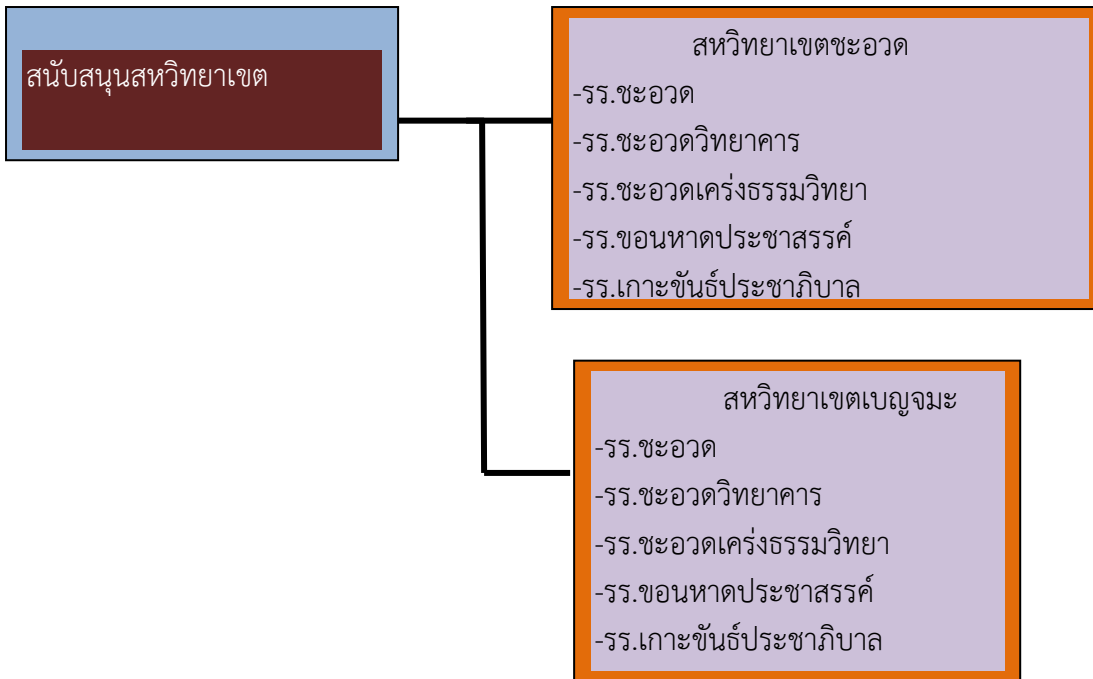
สนับสนุนสหวิทยาเขต

สหวิทยาเขตชะอวด
-รร.ชะอวด
-รร.ชะอวดวิทยาคาร
-รร.ชะอวดเคร่งธรรมวิทยา
-รร.ขอนหาดประชาสรรค์
-รร.เกาะขันธ์ประชาภิบาล

สหวิทยาเขตเบญจมะ
-รร.ชะอวด
-รร.ชะอวดวิทยาคาร
-รร.ชะอวดเคร่งธรรมวิทยา
-รร.ขอนหาดประชาสรรค์
-รร.เกาะขันธ์ประชาภิบาล